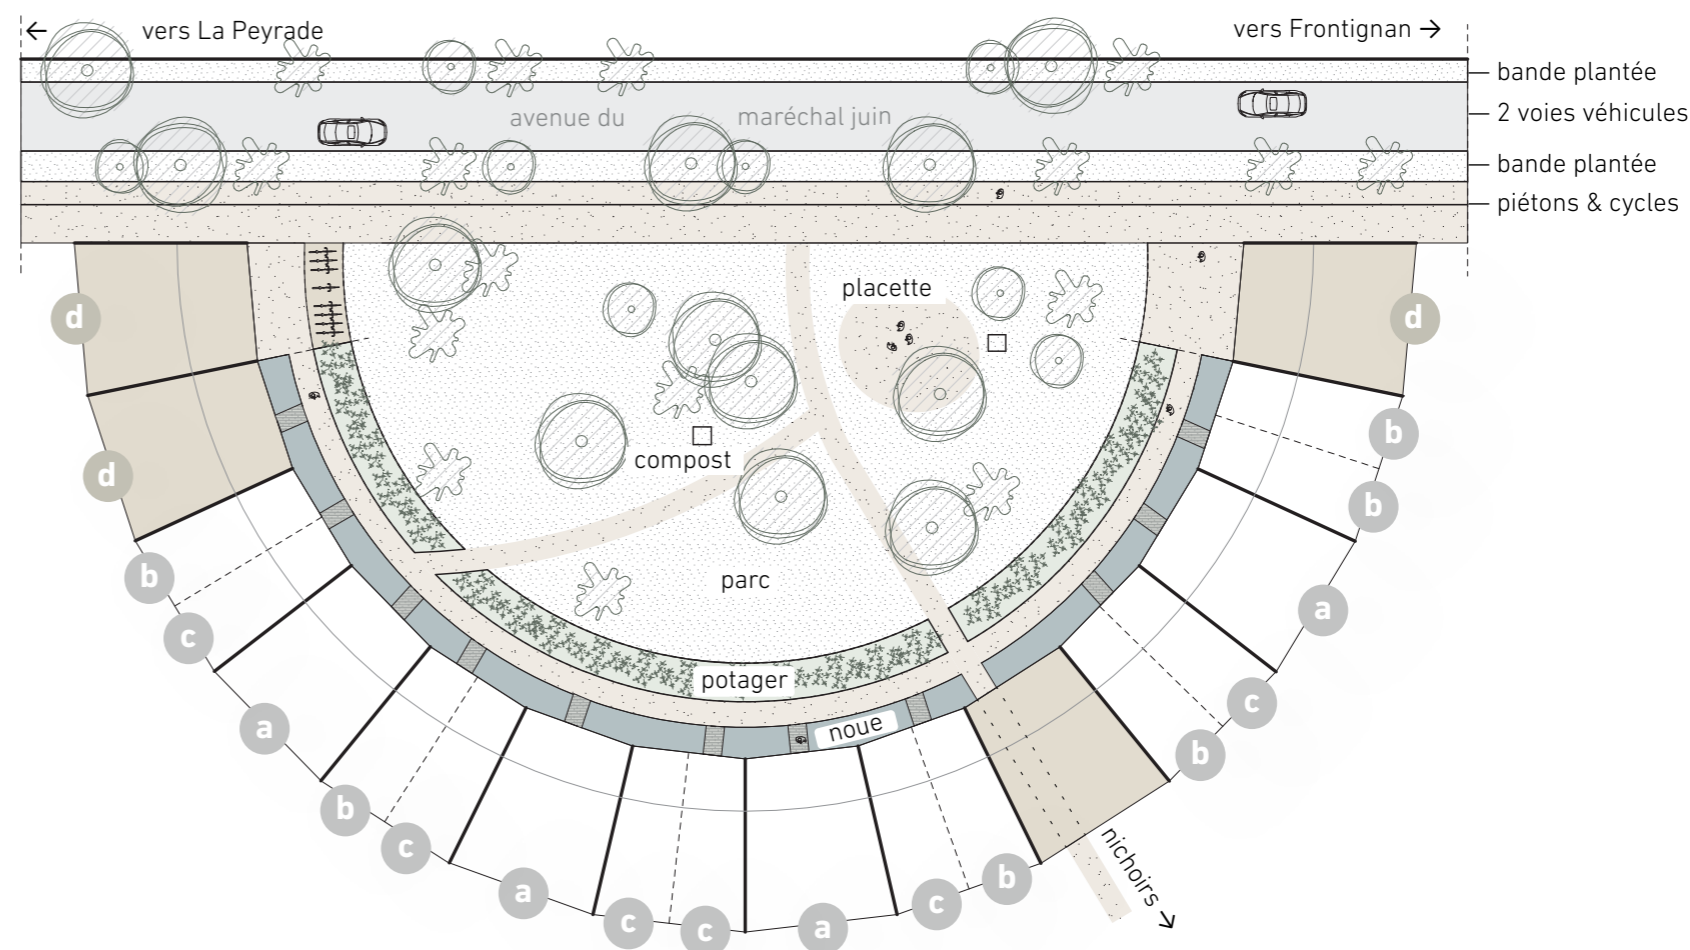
← vers La Peyrade

vers Frontignan →

bande plantée

avenue du maréchal juin

2 voies véhicules

bande plantée

piétons & cycles

placette

d

d

b

d

b

compost

b

b

parc

a

c

potager

c

a

noue

b

b

c

nichoirs →

a

c

b

c

c

a